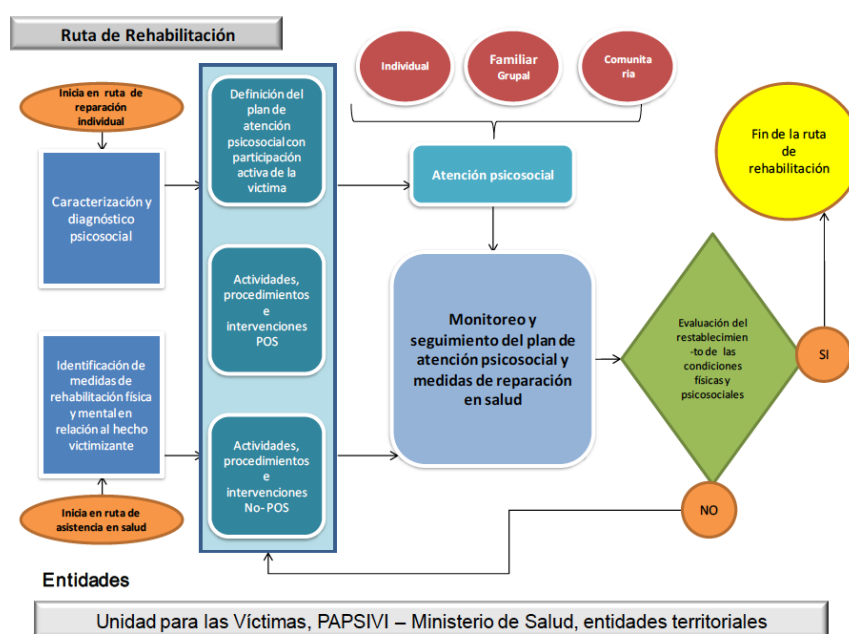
Ruta de Rehabilitación

Inicia en ruta de reparación individual

Caracterización y diagnóstico psicosocial

Identificación de medidas de rehabilitación física y mental en relación al hecho victimizante

Inicia en ruta de asistencia en salud

Definición del plan de atención psicosocial con participación activa de la víctima

Actividades, procedimientos e intervenciones POS

Actividades, procedimientos e intervenciones No- POS

Individual

Familiar Grupal

Comunitaria

Atención psicosocial

Monitoreo y seguimiento del plan de atención psicosocial y medidas de reparación en salud

Evaluación del restablecimiento de las condiciones físicas y psicosociales

SI

NO

Fin de la ruta de rehabilitación

Entidades

Unidad para las Víctimas, PAPSIVI – Ministerio de Salud, entidades territoriales